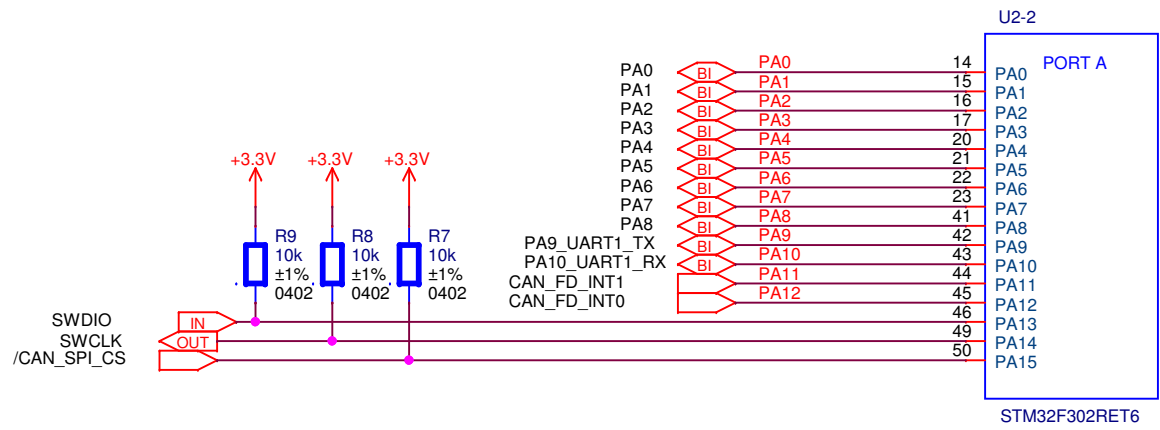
U2-2

PORT A

PA0
PA1
PA2
PA3
PA4
PA5
PA6
PA7
PA8
PA9_UART1_TX
PA10_UART1_RX
CAN_FD_INT1
CAN_FD_INT0

BI
BI
BI
BI
BI
BI
BI
BI
BI
BI
BI

PA0
PA1
PA2
PA3
PA4
PA5
PA6
PA7
PA8
PA9
PA10
PA11
PA12

14
15
16
17
20
21
22
23
41
42
43
44
45
46
49
50

PA0
PA1
PA2
PA3
PA4
PA5
PA6
PA7
PA8
PA9
PA10
PA11
PA12
PA13
PA14
PA15

+3.3V
+3.3V
+3.3V

R9
10k
±1%
0402

R8
10k
±1%
0402

R7
10k
±1%
0402

SWDIO
SWCLK
/CAN_SPI_CS

IN
OUT

STM32F302RET6